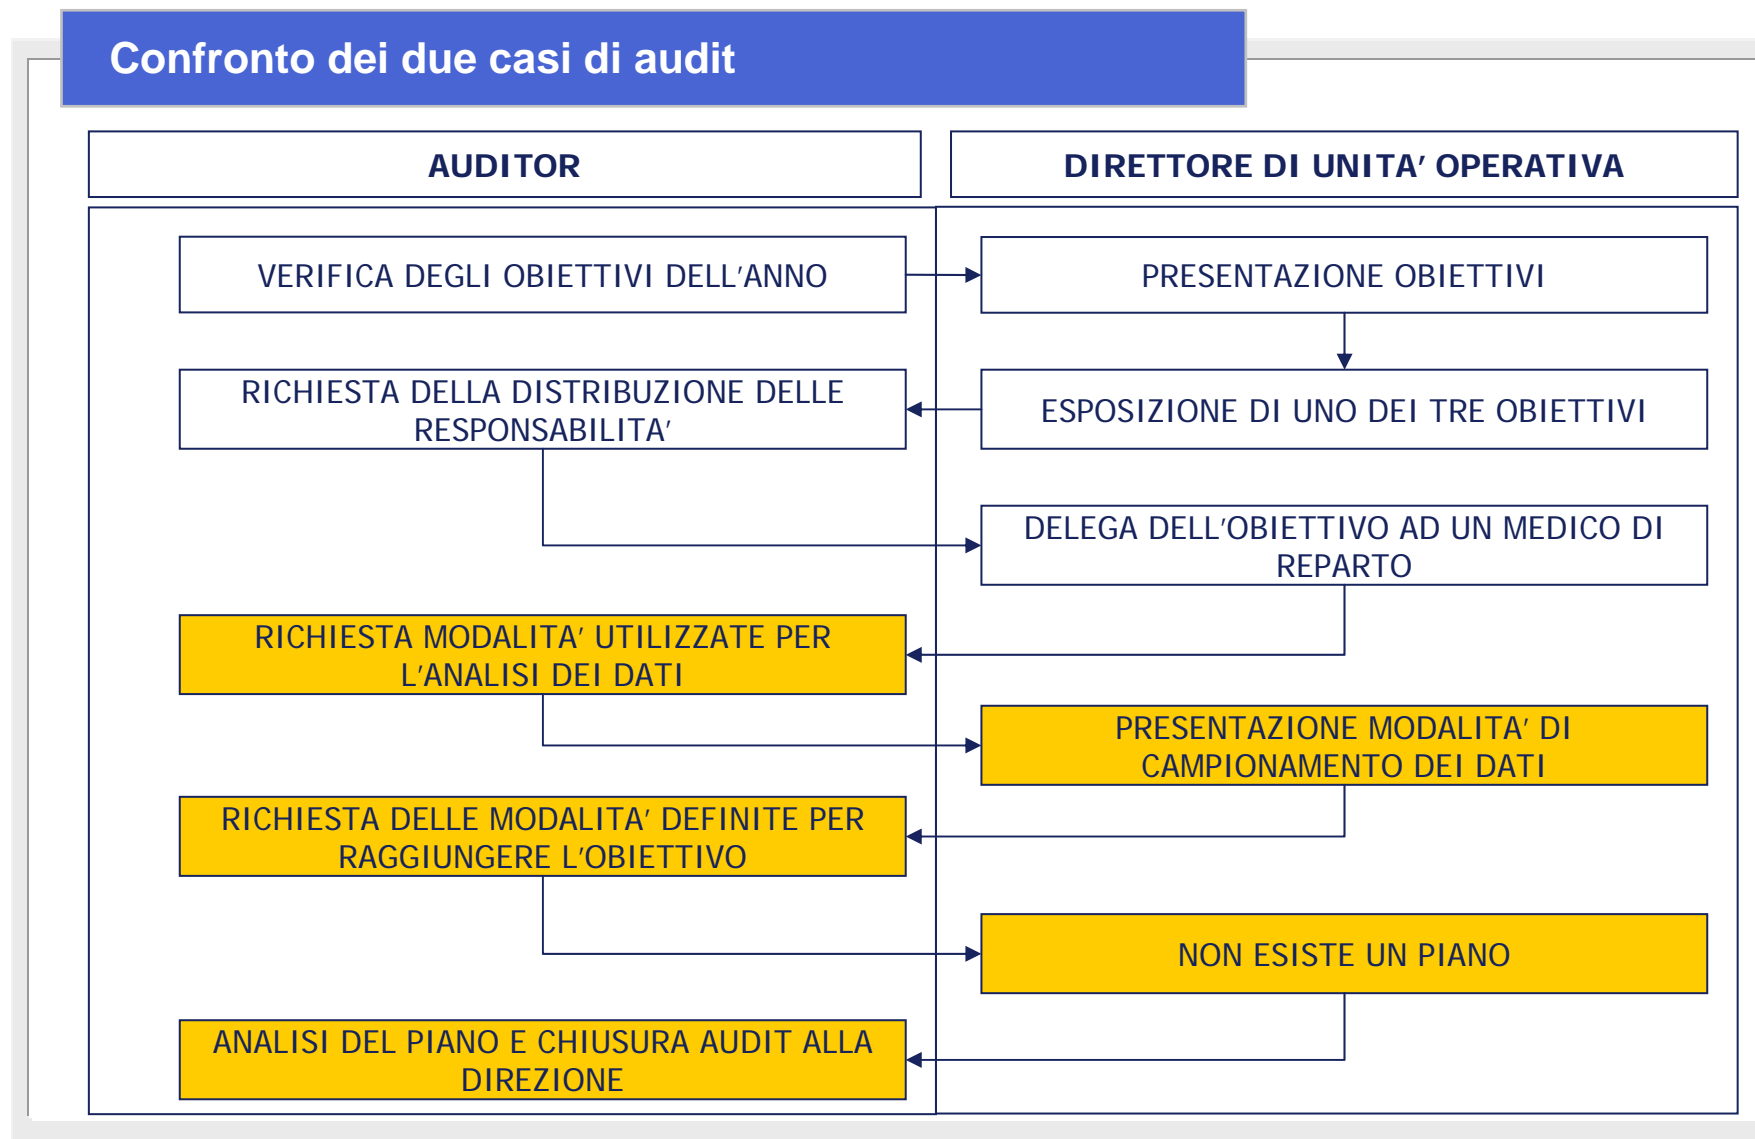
Confronto dei due casi di audit

AUDITOR

DIRETTORE DI UNITA' OPERATIVA

VERIFICA DEGLI OBIETTIVI DELL'ANNO

PRESENTAZIONE OBIETTIVI

RICHIESTA DELLA DISTRIBUZIONE DELLE RESPONSABILITA'

ESPOSIZIONE DI UNO DEI TRE OBIETTIVI

DELEGA DELL'OBIETTIVO AD UN MEDICO DI REPARTO

RICHIESTA MODALITA' UTILIZZATE PER L'ANALISI DEI DATI

PRESENTAZIONE MODALITA' DI CAMPIONAMENTO DEI DATI

RICHIESTA DELLE MODALITA' DEFINITE PER RAGGIUNGERE L'OBIETTIVO

NON ESISTE UN PIANO

ANALISI DEL PIANO E CHIUSURA AUDIT ALLA DIREZIONE